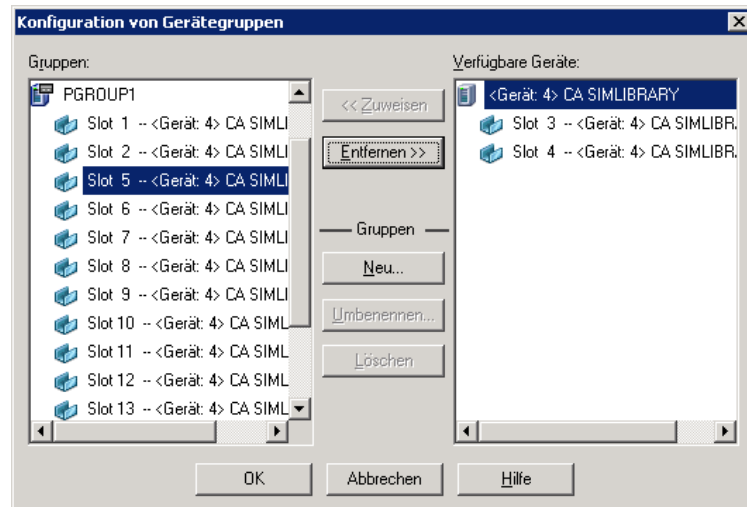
Konfiguration von Gerätegruppen

Gruppen:

PGROUP1
Slot 1 -- <Gerät: 4> CA SIMLI
Slot 2 -- <Gerät: 4> CA SIMLI
Slot 5 -- <Gerät: 4> CA SIMLI
Slot 6 -- <Gerät: 4> CA SIMLI
Slot 7 -- <Gerät: 4> CA SIMLI
Slot 8 -- <Gerät: 4> CA SIMLI
Slot 9 -- <Gerät: 4> CA SIMLI
Slot 10 -- <Gerät: 4> CA SIML
Slot 11 -- <Gerät: 4> CA SIML
Slot 12 -- <Gerät: 4> CA SIML
Slot 13 -- <Gerät: 4> CA SIML

<< Zuweisen
Entfernen >>
Gruppen
Neu...
Umbenennen...
Löschen

Verfügbare Geräte:

<Gerät: 4> CA SIMLIBRARY
Slot 3 -- <Gerät: 4> CA SIMLIBR.
Slot 4 -- <Gerät: 4> CA SIMLIBR.

OK
Abbrechen
Hilfe